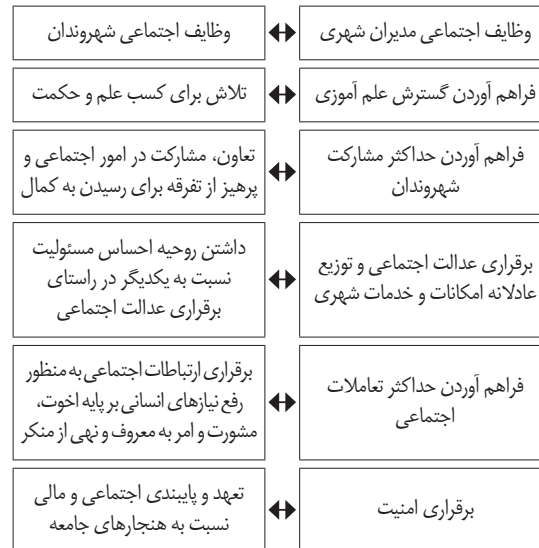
| وظایف اجتماعی مدیران شهری | | وظایف اجتماعی شهروندان |
|---|---|---|
| فراهم آوردن گسترش علم آموزی | ↔ | تلاش برای کسب علم و حکمت |
| فراهم آوردن حداکثر مشارکت شهروندان | ↔ | تعاون، مشارکت در امور اجتماعی و پرهیز از تفرقه برای رسیدن به کمال |
| برقراری عدالت اجتماعی و توزیع عادلانه امکانات و خدمات شهری | ↔ | داشتن روحیه احساس مسئولیت نسبت به یکدیگر در راستای برقراری عدالت اجتماعی |
| فراهم آوردن حداکثر تعاملات اجتماعی | ↔ | برقراری ارتباطات اجتماعی به منظور رفع نیازهای انسانی بر پایه اخوت، مشورت و امر به معروف و نهی از منکر |
| برقراری امنیت | ↔ | تعهد و پایبندی اجتماعی و مالی نسبت به هنجارهای جامعه |